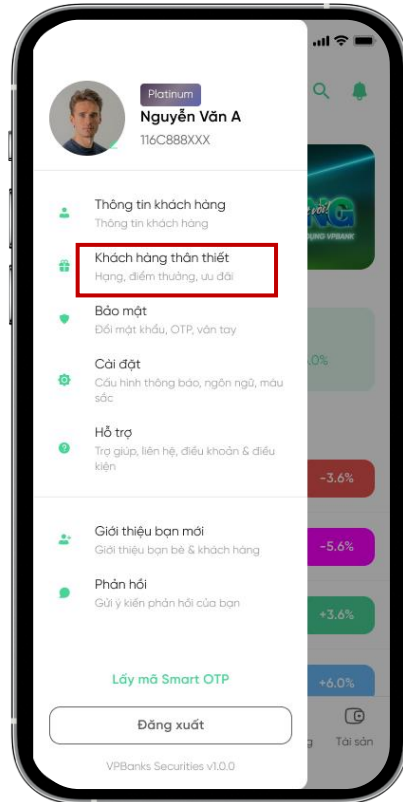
Platinum
Nguyễn Văn A
116C888XXX

Thông tin khách hàng
Thông tin khách hàng

Khách hàng thân thiết
Hạng, điểm thưởng, ưu đãi

Bảo mật
Đổi mật khẩu, OTP, vân tay

Cài đặt
Cấu hình thông báo, ngôn ngữ, màu sắc

Hỗ trợ
Trợ giúp, liên hệ, điều khoản & điều kiện

Giới thiệu bạn mới
Giới thiệu bạn bè & khách hàng

Phản hồi
Gửi ý kiến phản hồi của bạn

Lấy mã Smart OTP

Đăng xuất

VPBanks Securities v1.0.0

.0%
-3.6%
-5.6%
+3.6%
+6.0%
Tài sản